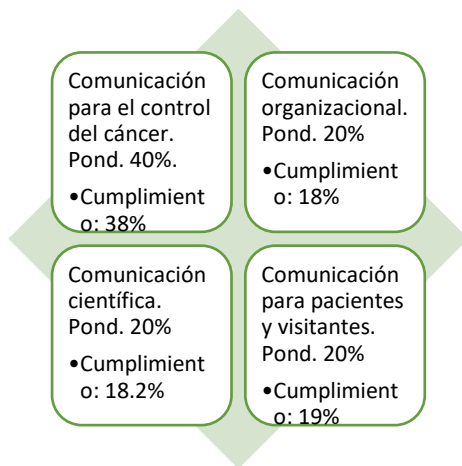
Comunicación para el control del cáncer. Pond. 40%.

•Cumplimiento: 38%

Comunicación organizacional. Pond. 20%

•Cumplimiento: 18%

Comunicación científica. Pond. 20%

•Cumplimiento: 18.2%

Comunicación para pacientes y visitantes. Pond. 20%

•Cumplimiento: 19%